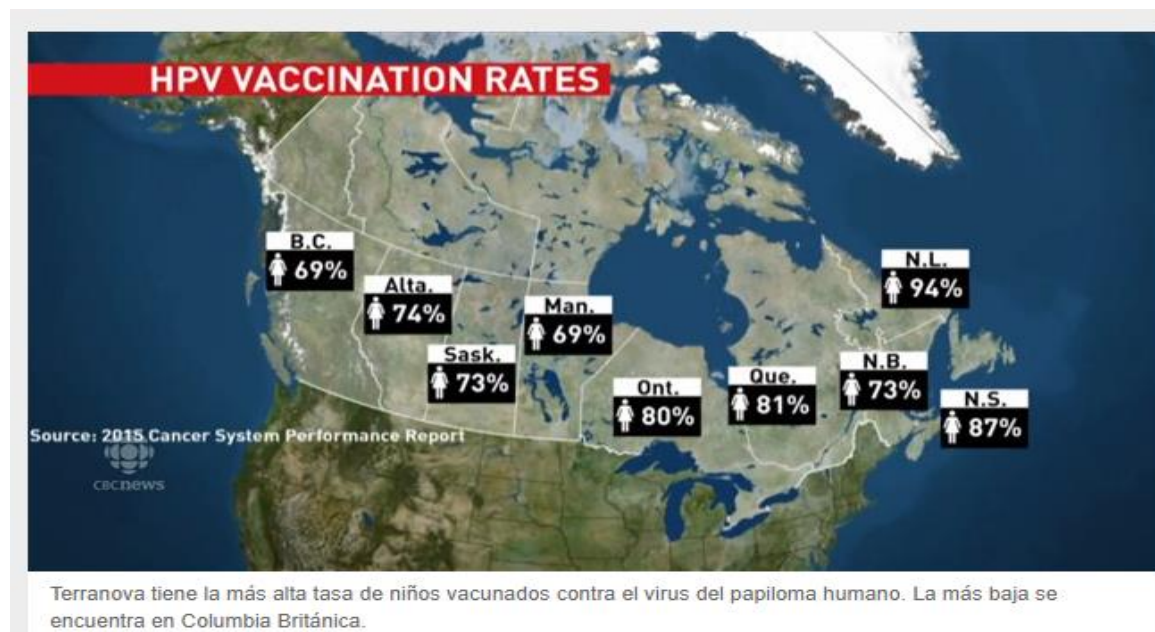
HPV VACCINATION RATES

B.C. 69%

Alta. 74%

Sask. 73%

Man. 69%

Ont. 80%

Que. 81%

N.L. 94%

N.B. 73%

N.S. 87%

Source: 2015 Cancer System Performance Report

cbcnews

Terranova tiene la más alta tasa de niños vacunados contra el virus del papiloma humano. La más baja se encuentra en Columbia Británica.